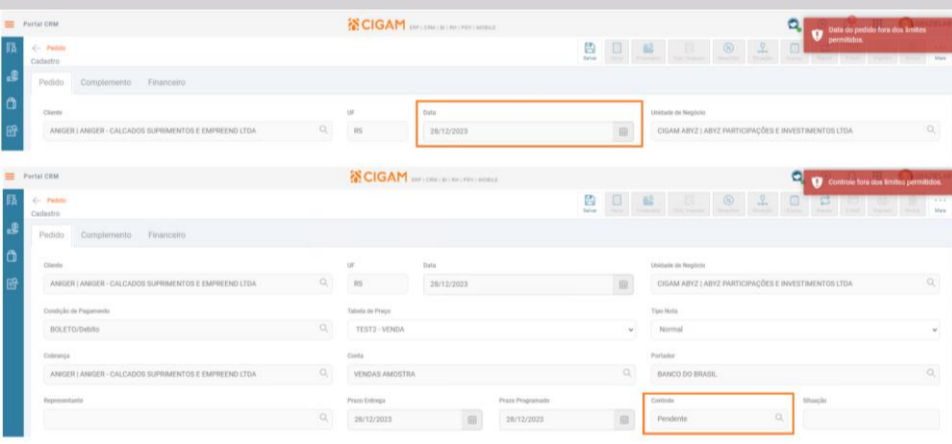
Portal CRM
CIGAM ERP | CRM | BI | RH | PDV | MOBILE
Data do pedido fora dos limites permitidos.
← Pedido
Cadastro
Salvar
Mais
Pedido Complemento Financeiro
Cliente
ANIGER | ANIGER - CALCADOS SUPRIMENTOS E EMPREEND LTDA
UF
RS
Data
28/12/2023
Unidade de Negócio
CIGAM ABYZ | ABYZ PARTICIPAÇÕES E INVESTIMENTOS LTDA

Portal CRM
CIGAM ERP | CRM | BI | RH | PDV | MOBILE
Controle fora dos limites permitidos.
← Pedido
Cadastro
Salvar
Mais
Pedido Complemento Financeiro
Cliente
ANIGER | ANIGER - CALCADOS SUPRIMENTOS E EMPREEND LTDA
UF
RS
Data
28/12/2023
Unidade de Negócio
CIGAM ABYZ | ABYZ PARTICIPAÇÕES E INVESTIMENTOS LTDA
Condição de Pagamento
BOLETO/Debito
Tabela de Preço
TESTE - VENDA
Tipo Nota
Normal
Cobrança
ANIGER | ANIGER - CALCADOS SUPRIMENTOS E EMPREEND LTDA
Conta
VENDAS AMOSTRA
Portador
BANCO DO BRASIL
Representante
Prazo Entrega
28/12/2023
Prazo Programado
28/12/2023
Controle
Pendente
Situação